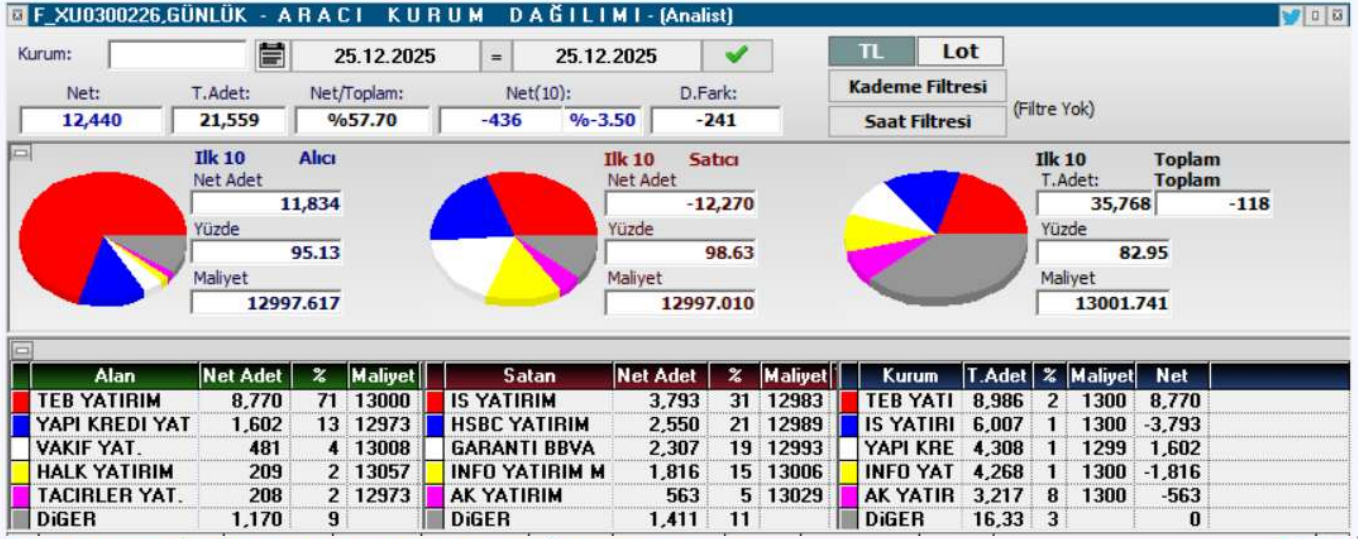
F_XU0300226,GÜNLÜK - A R A C I K U R U M D A Ğ I L I M I - (Analist)

Kurum: 25.12.2025 = 25.12.2025

TL Lot
Kademe Filtresi
Saat Filtresi (Filtre Yok)

| Net: | T.Adet: | Net/Toplam: | Net(10): | | D.Fark: |
|---|---|---|---|---|---|
| 12,440 | 21,559 | %57.70 | -436 | %-3.50 | -241 |

Ilk 10 Alıcı
Net Adet
11,834
Yüzde
95.13
Maliyet
12997.617

Ilk 10 Satıcı
Net Adet
-12,270
Yüzde
98.63
Maliyet
12997.010

Ilk 10 Toplam
T.Adet: Toplam
35,768 -118
Yüzde
82.95
Maliyet
13001.741

| Alan | Net Adet | % | Maliyet |
|---|---|---|---|
| TEB YATIRIM | 8,770 | 71 | 13000 |
| YAPI KREDI YAT | 1,602 | 13 | 12973 |
| VAKIF YAT. | 481 | 4 | 13008 |
| HALK YATIRIM | 209 | 2 | 13057 |
| TACIRLER YAT. | 208 | 2 | 12973 |
| DiGER | 1,170 | 9 | |

| Satan | Net Adet | % | Maliyet |
|---|---|---|---|
| IS YATIRIM | 3,793 | 31 | 12983 |
| HSBC YATIRIM | 2,550 | 21 | 12989 |
| GARANTI BBVA | 2,307 | 19 | 12993 |
| INFO YATIRIM M | 1,816 | 15 | 13006 |
| AK YATIRIM | 563 | 5 | 13029 |
| DiGER | 1,411 | 11 | |

| Kurum | T.Adet | % | Maliyet | Net |
|---|---|---|---|---|
| TEB YATI | 8,986 | 2 | 1300 | 8,770 |
| IS YATIRI | 6,007 | 1 | 1300 | -3,793 |
| YAPI KRE | 4,308 | 1 | 1299 | 1,602 |
| INFO YAT | 4,268 | 1 | 1300 | -1,816 |
| AK YATIR | 3,217 | 8 | 1300 | -563 |
| DiGER | 16,33 | 3 | | 0 |